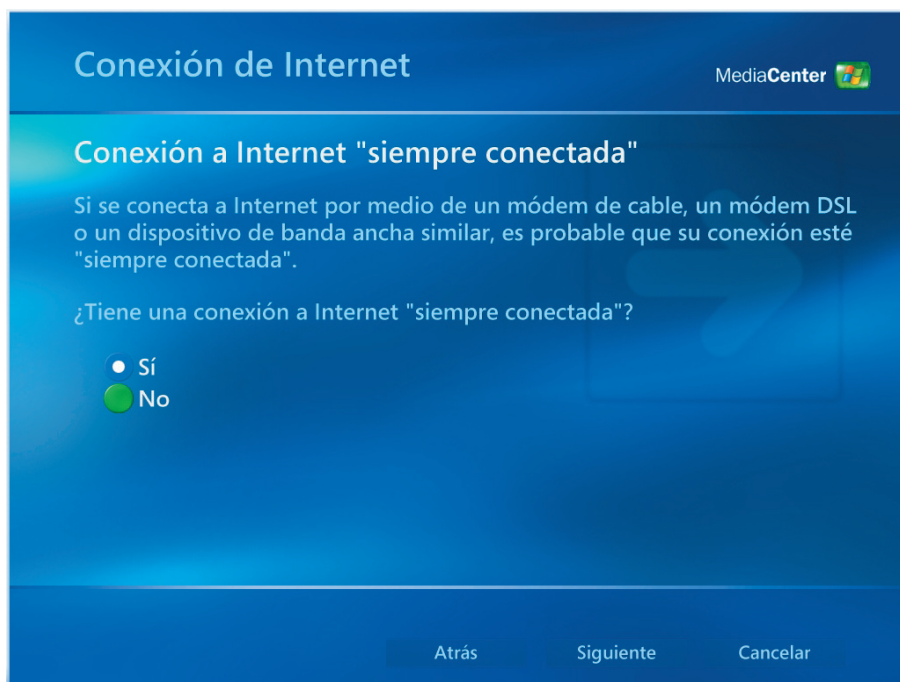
Conexión de Internet

MediaCenter

Conexión a Internet "siempre conectada"

Si se conecta a Internet por medio de un módem de cable, un módem DSL o un dispositivo de banda ancha similar, es probable que su conexión esté "siempre conectada".

¿Tiene una conexión a Internet "siempre conectada"?

Sí
No

Atrás
Siguiente
Cancelar